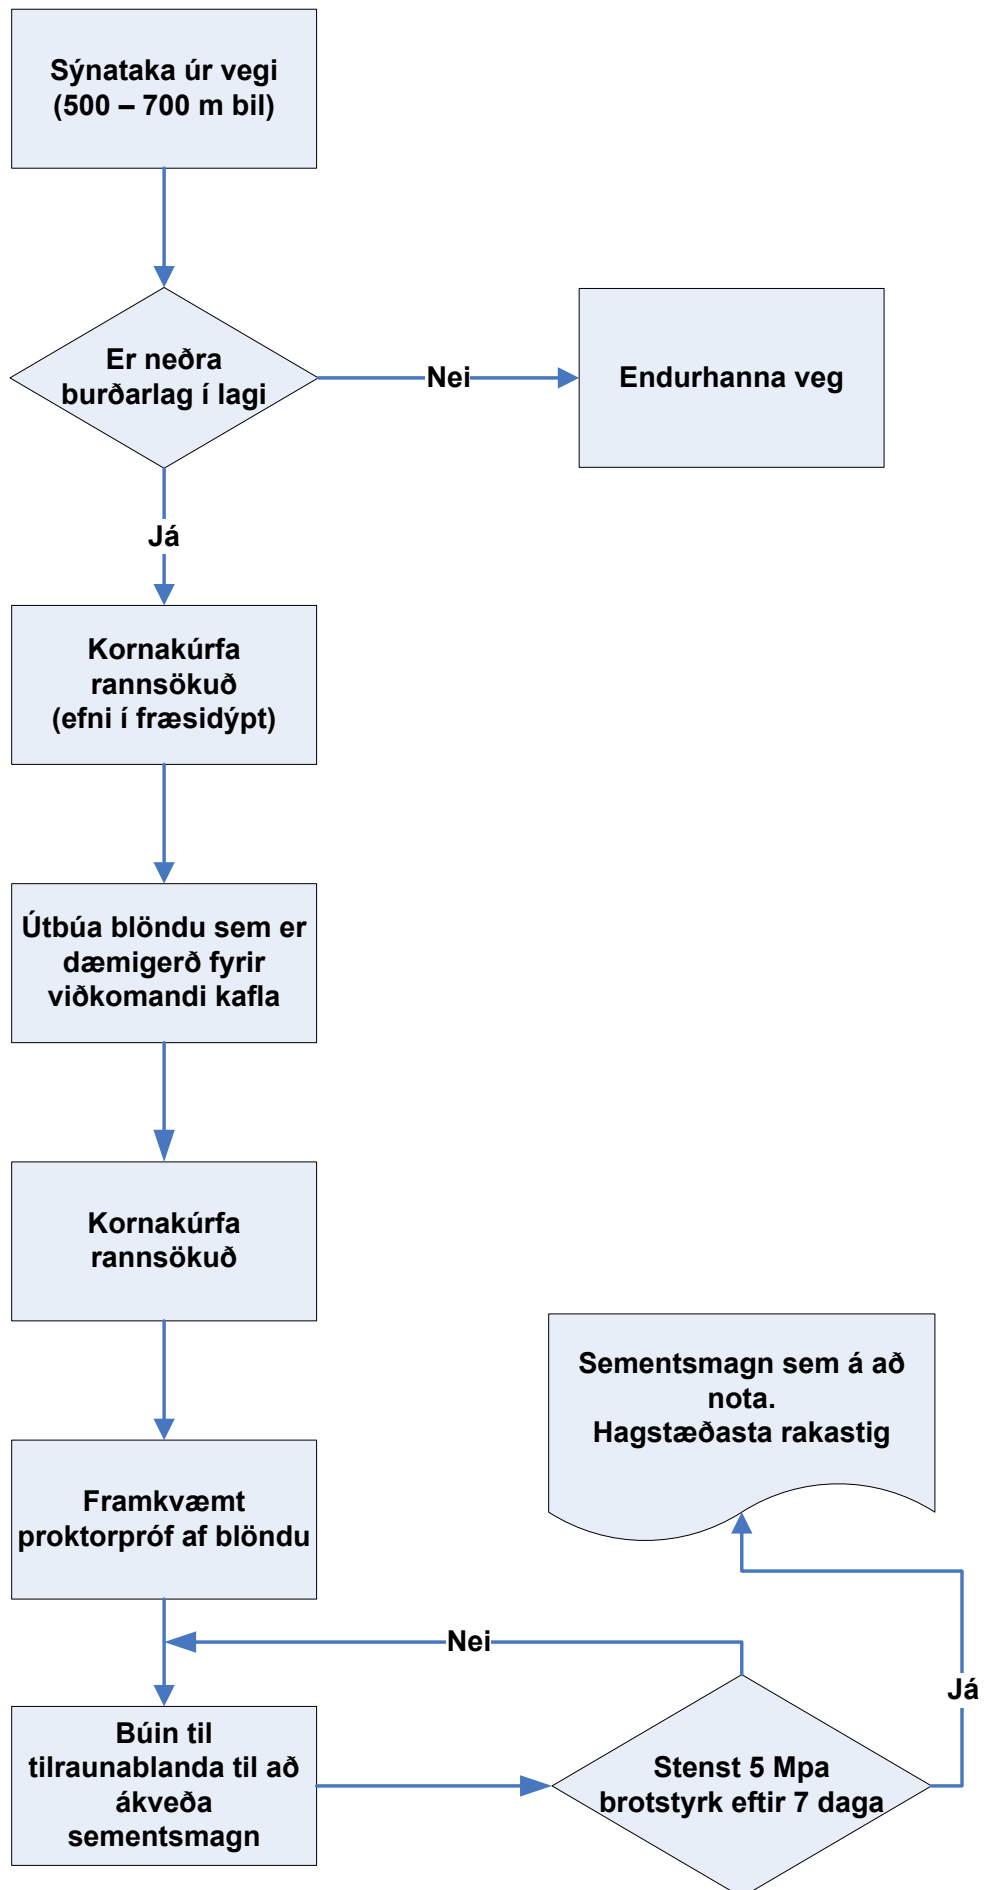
Sýnataka úr vegi (500 – 700 m bil)

Er neðra burðarlag í lagi

Nei

Endurhanna veg

Já

Kornakúrfa rannsökuð (efni í fræsidýpt)

Útbúa blöndu sem er dæmigerð fyrir viðkomandi kafla

Kornakúrfa rannsökuð

Framkvæmt proktorpróf af blöndu

Nei

Búin til tilraunablanda til að ákveða sementsmagn

Stenst 5 Mpa brotstyrk eftir 7 daga

Já

Sementsmagn sem á að nota.
Hagstæðasta rakastig